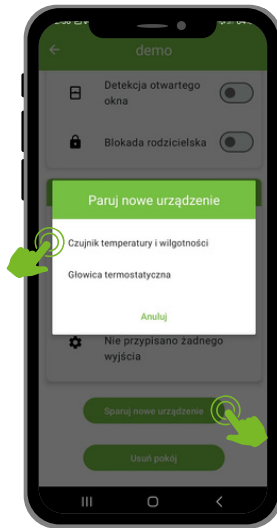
demo

Detekcja otwartego okna

Blokada rodzicielska

Paruj nowe urządzenie

Czujnik temperatury i wilgotności

Głowica termostatyczna

Anuluj

Nie przypisano żadnego wyjścia

Sparuj nowe urządzenie

Usuń pokój